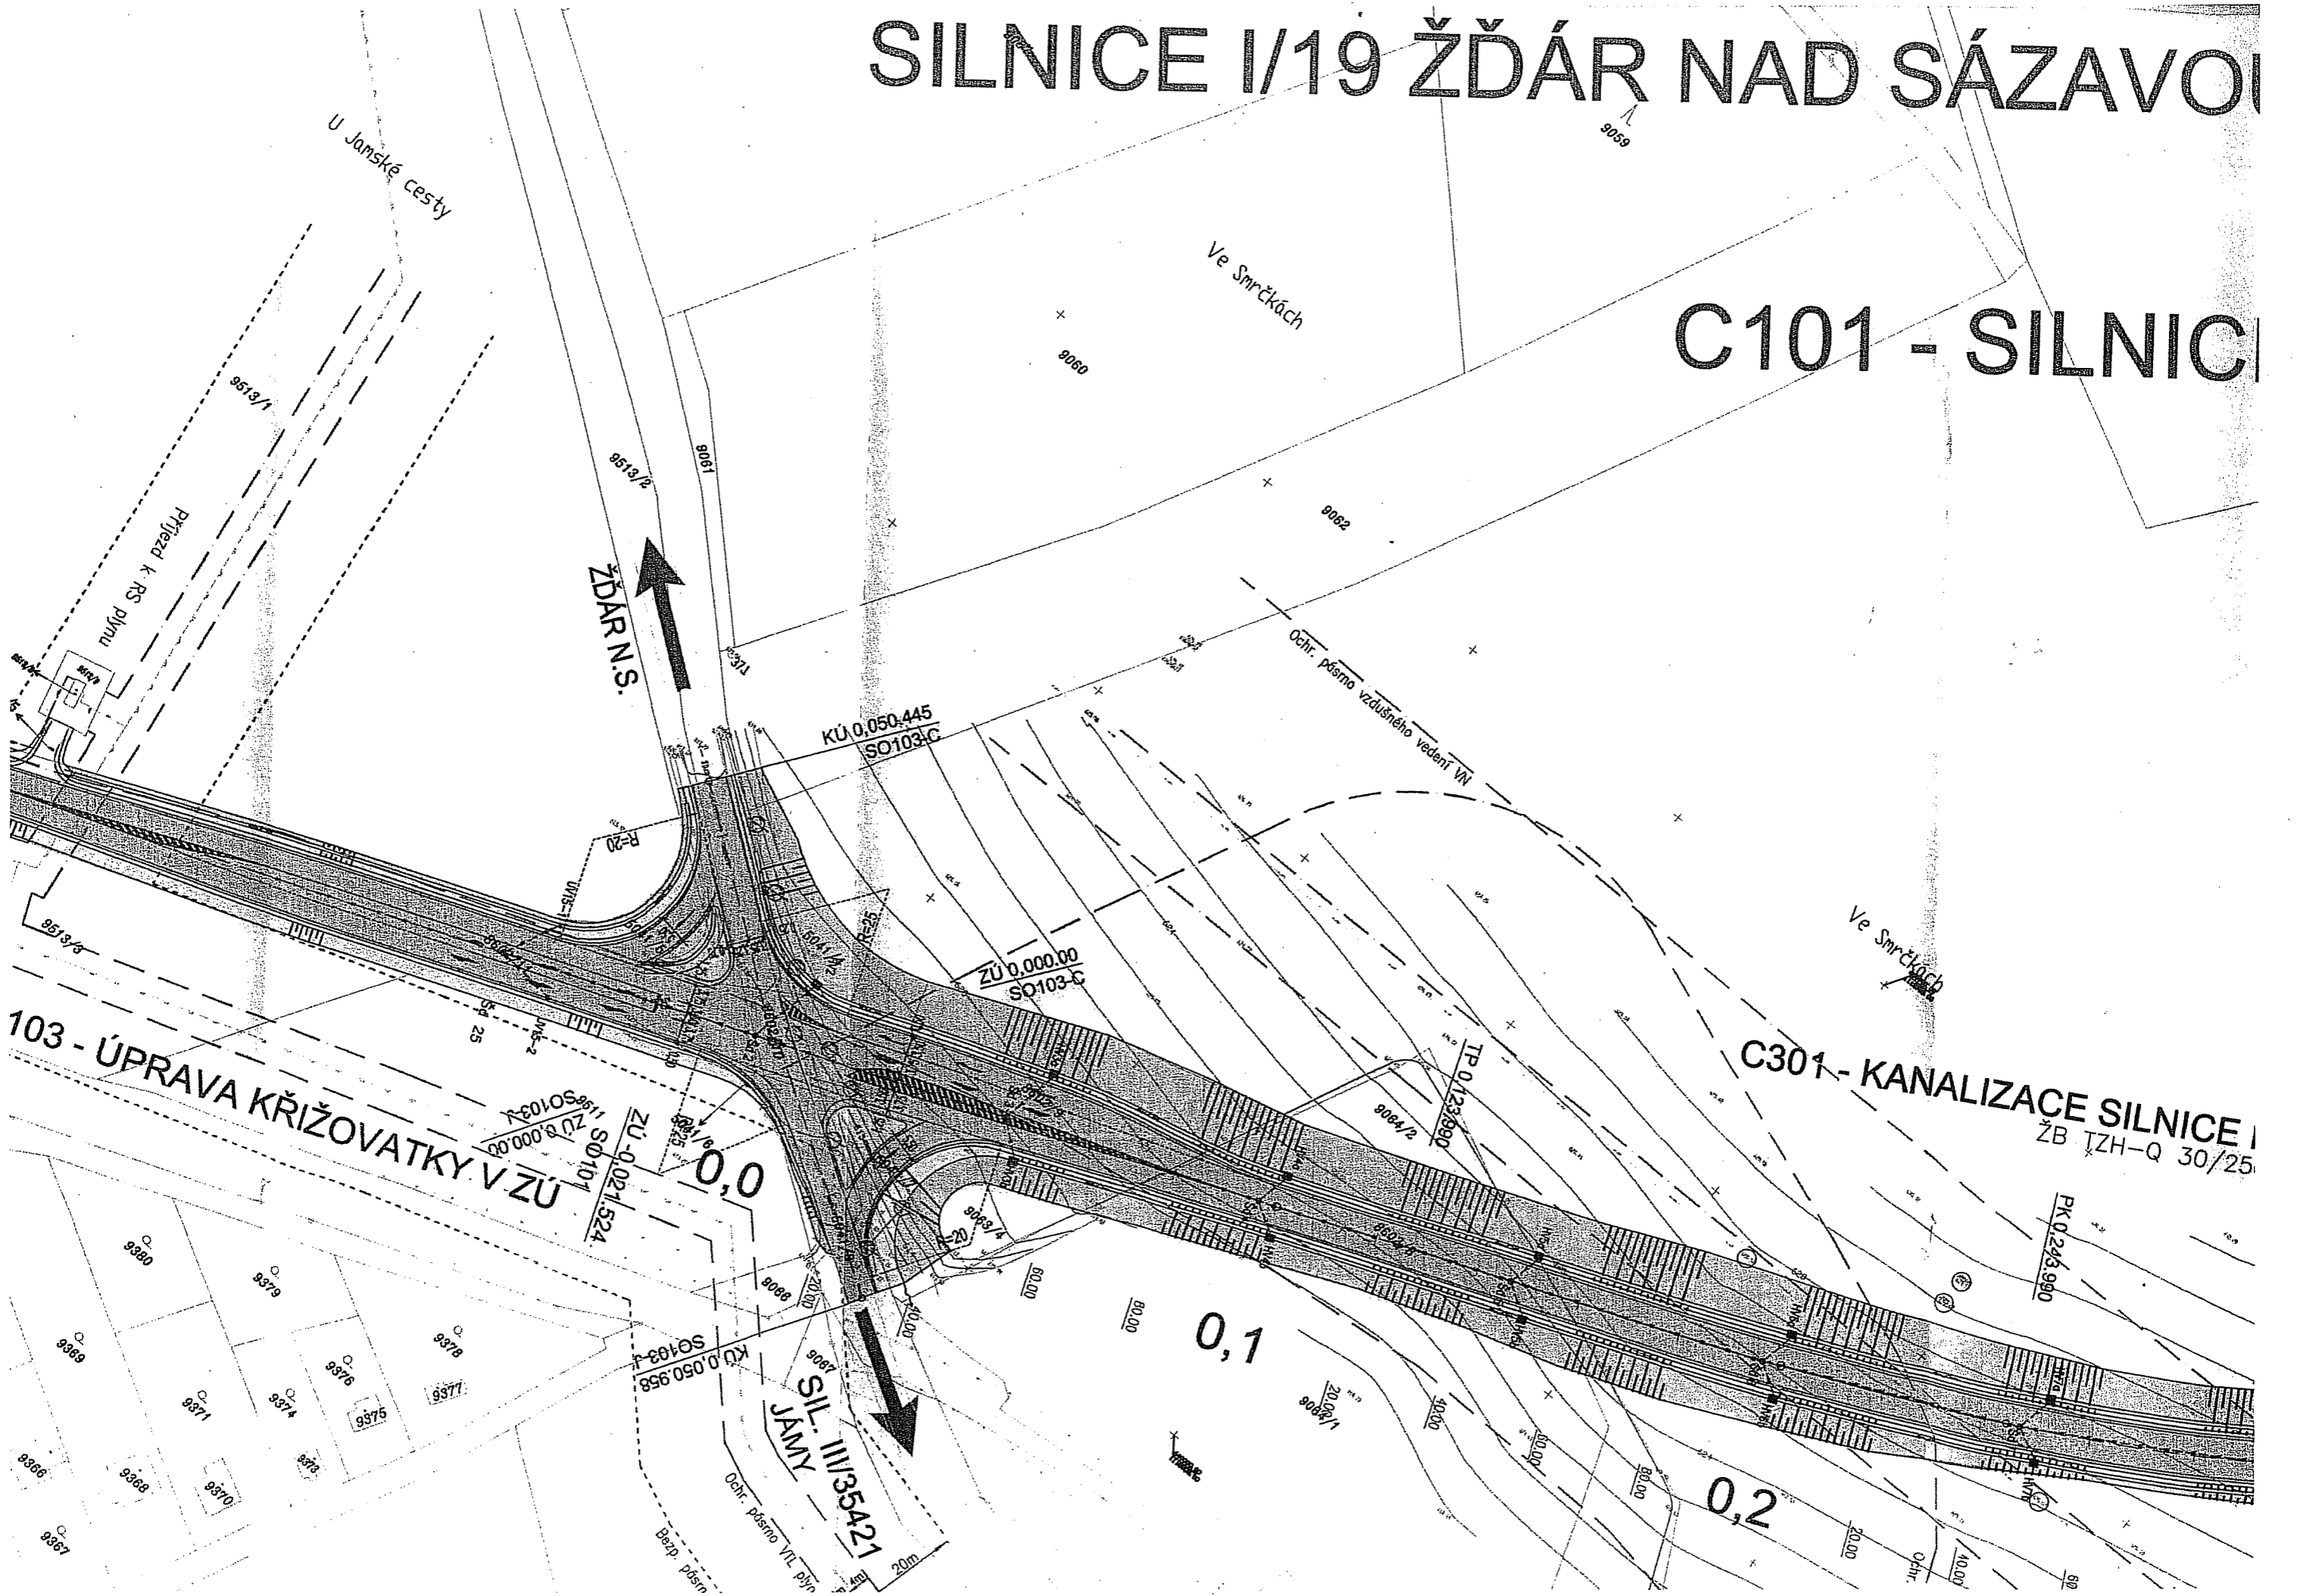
SILNICE I/19 ŽĎÁR NAD SÁZAVO

9059

U Jamské cesty

Ve Smrčkách

9060

C101 - SILNIC

9513/1

9513/2

9061

9062

Příjezd k RS plynu

ŽĎÁR N.S.

Ochr. pásmo vzdušného vedení VN

KÚ 0,050.445
SO103-C

R=20

R=25

ZÚ 0,000.00
SO103-C

Ve Smrčkách

9513/3

103 - ÚPRAVA KŘIŽOVATKY V ZÚ

SO103-J
ZÚ 0,000.00

ZÚ -0,021.524
SO101

0,0

C301 - KANALIZACE SILNICE
ŽB TZH-Q 30/25

TP 0,123.990

9064/2

9063/4

R=20

PK 0,243.990

9380

9379

9378

9369

9376

9377

9371

9374

9375

9366

9368

9373

9370

9367

9066

9067

SO103-J
KÚ 0,050.958

SIL. III/35421
JÁMY

0,1

9064/1

0,2

Ochr. pásmo VTL plyn

Bezp. pásm

20m